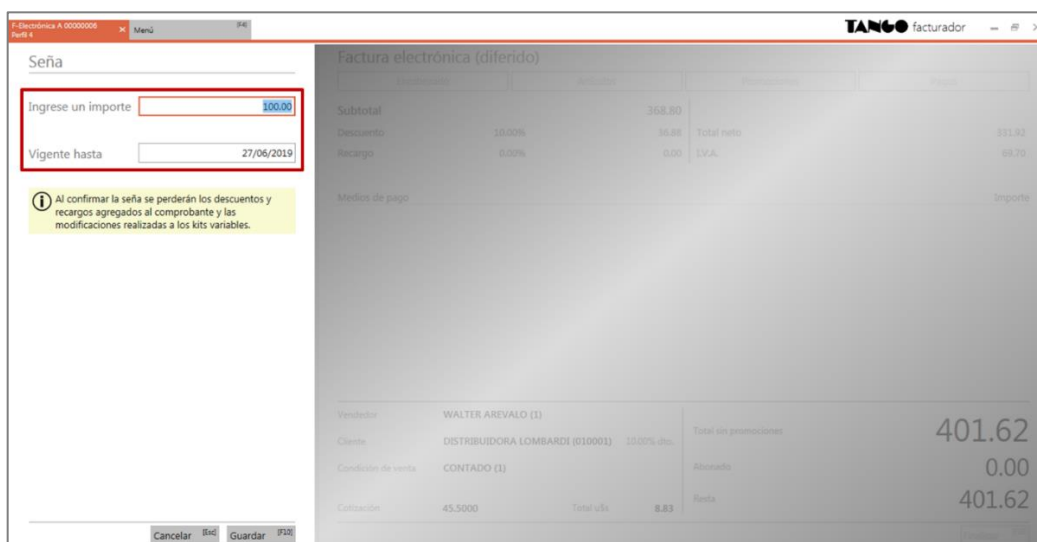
F-Electrónica A 00000006
Perfil 4
Menú [F4]

TANGO facturador

Seña

Ingrese un importe 100.00

Vigente hasta 27/06/2019

Al confirmar la seña se perderán los descuentos y recargos agregados al comprobante y las modificaciones realizadas a los kits variables.

Cancelar [Esc] Guardar [F10]

Factura electrónica (diferido)

Subtotal 368.80
Descuento 10.00% 36.88 Total neto 331.92
Recargo 0.00% 0.00 I.V.A. 69.70

Medios de pago Importe

Vendedor WALTER AREVALO (1)
Cliente DISTRIBUIDORA LOMBARDI (010001) 10.00% dto.
Condición de venta CONTADO (1)
Cotización 45.5000 Total u$s 8.83

Total sin promociones 401.62
Abonado 0.00
Resta 401.62